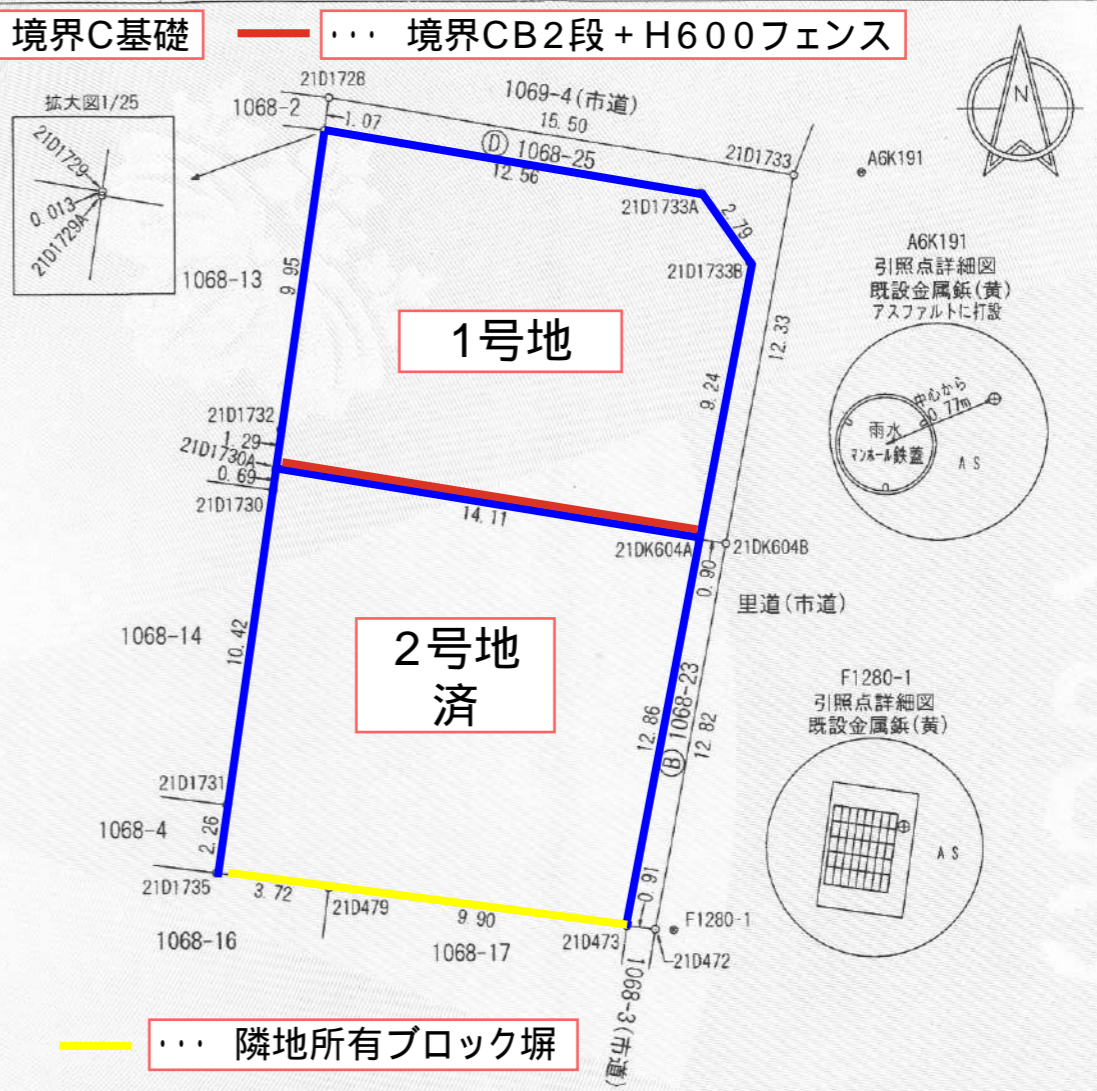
境界C基礎

・・・ 境界CB2段＋H600フェンス

21D1728
1068-2
1.07
1069-4(市道)
15.50
Ⓓ 1068-25
12.56
21D1733
A6K191
21D1733A
2.79
21D1733B

拡大図1/25
21D1729
0.013
21D1729A

1068-13
9.95

1号地

12.33
9.24

A6K191
引照点詳細図
既設金属鋲(黄)
アスファルトに打設
中心から
0.77m
雨水
マンホール鉄蓋
A S

21D1732
1.29
21D1730A
0.69
21D1730
14.11
21DK604A
21DK604B
0.90
里道(市道)

1068-14
10.42

2号地
済

Ⓑ 1068-23
12.86
12.82

F1280-1
引照点詳細図
既設金属鋲(黄)
A S

21D1731
1068-4
2.26
21D1735
3.72
21D479
9.90
0.91
F1280-1
1068-16
1068-17
21D473
21D472
1068-3(市道)

・・・ 隣地所有ブロック塀